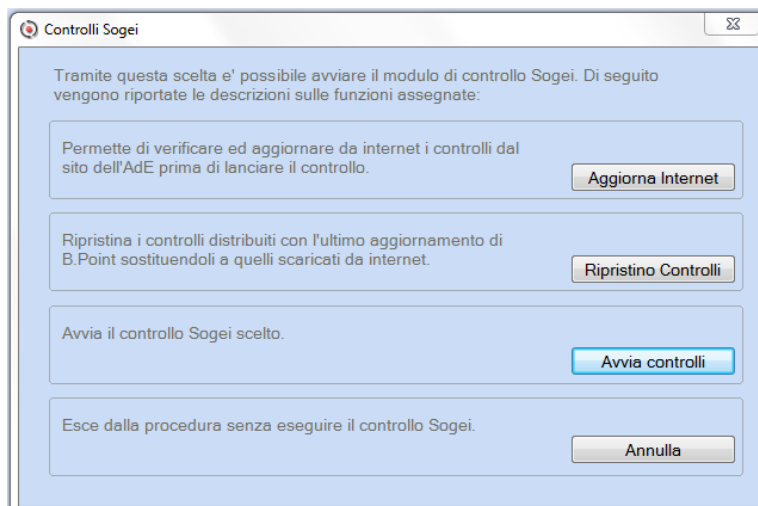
Controlli Sogei

Tramite questa scelta e' possibile avviare il modulo di controllo Sogei. Di seguito vengono riportate le descrizioni sulle funzioni assegnate:

Permette di verificare ed aggiornare da internet i controlli dal sito dell'AdE prima di lanciare il controllo.

Aggiorna Internet

Ripristina i controlli distribuiti con l'ultimo aggiornamento di B.Point sostituendoli a quelli scaricati da internet.

Ripristino Controlli

Avvia il controllo Sogei scelto.

Avvia controlli

Esce dalla procedura senza eseguire il controllo Sogei.

Annulla